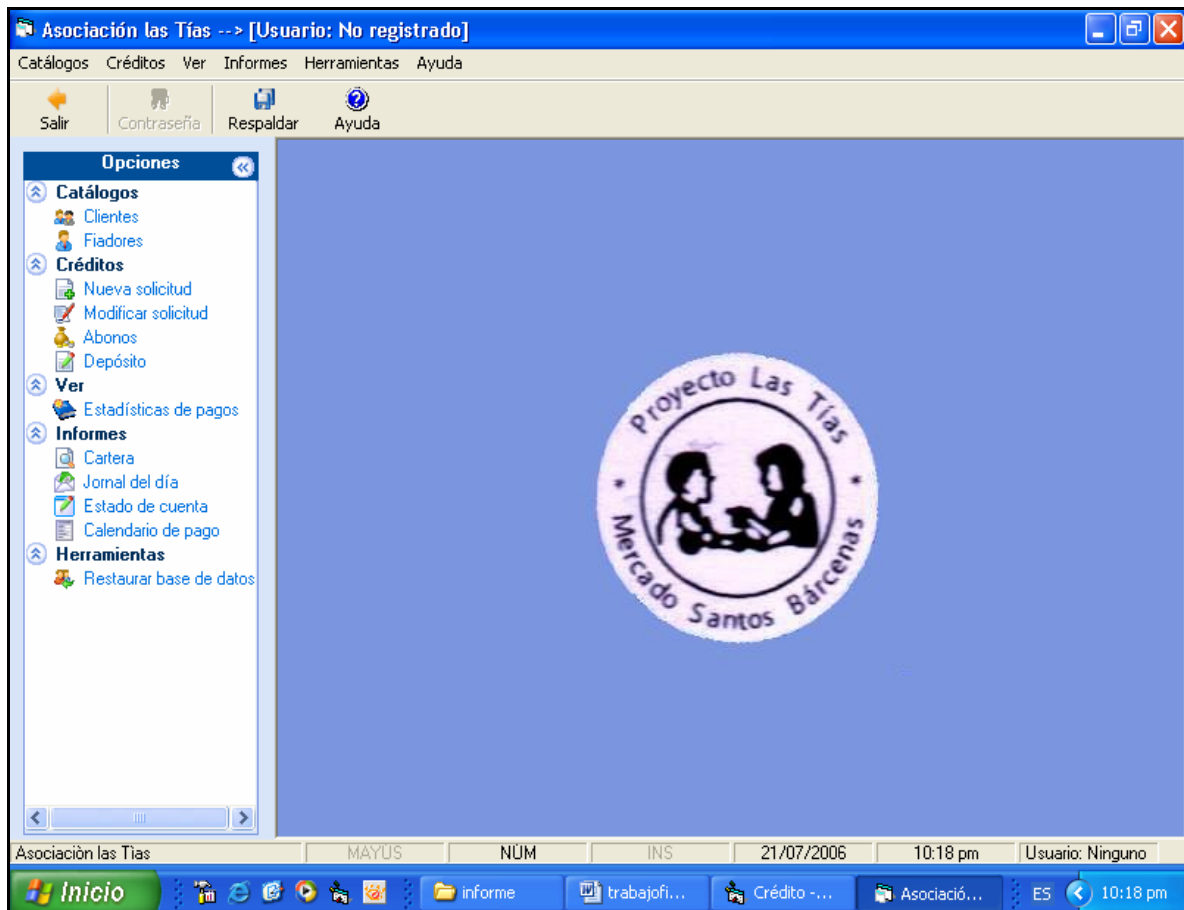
Asociación las Tías --> [Usuario: No registrado]

Catálogos Créditos Ver Informes Herramientas Ayuda

Salir Contraseña Respaldar Ayuda

Opciones

Catálogos
Clientes
Fiadores
Créditos
Nueva solicitud
Modificar solicitud
Abonos
Depósito
Ver
Estadísticas de pagos
Informes
Cartera
Jornal del día
Estado de cuenta
Calendario de pago
Herramientas
Restaurar base de datos

Proyecto Las Tías
Mercado Santos Bárcenas

Asociaciòn las Tias | MAYÚS | NÚM | INS | 21/07/2006 | 10:18 pm | Usuario: Ninguno

Inicio informe trabajofi... Crédito -... Asociació... ES 10:18 pm